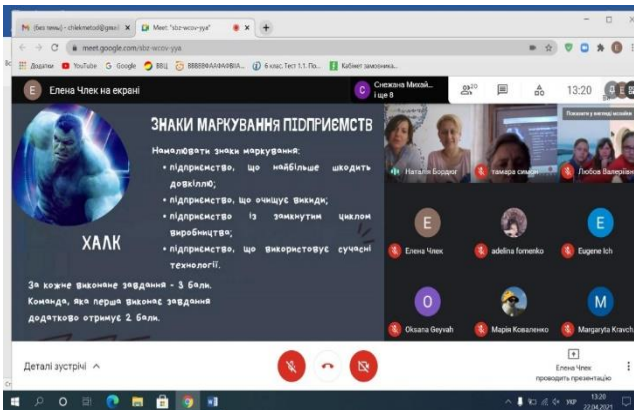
M (без темы) - chlekmetod@gmail ×
Meet: "sbz-wcov-yya" ×
+
meet.google.com/sbz-wcov-yya
Додатки YouTube Google ВВЦ 888888АААФФФІВА... 6 клас Тест 1.1. По... Кабінет замовника...

E Елена Члек на екрані
C Снежана Михай... і ще 8
20
13:20

ЗНАКИ МАРКУВАННЯ ПІДПРИЄМСТВ

Намалювати знаки маркування:
• підприємство, що найбільше шкодить довкіллю;
• підприємство, що очищує викиди;
• підприємство із замкнутим циклом виробництва;
• підприємство, що використовує сучасні технології.

ХАЛК

За кожне виконане завдання - 3 бали.
Команда, яка перша виконає завдання додатково отримує 2 бали.

Показати у вигляді мозаїки
Наталія Бордюг
тамара симон
Любов Валерія
Елена Члек
adelina fomenko
Eugene Ich
Oksana Geyvah
Марія Коваленко
Margaryta Kravch

Деталі зустрічі ^
Елена Члек проводить презентацію

УКР 13:20 22.04.2021